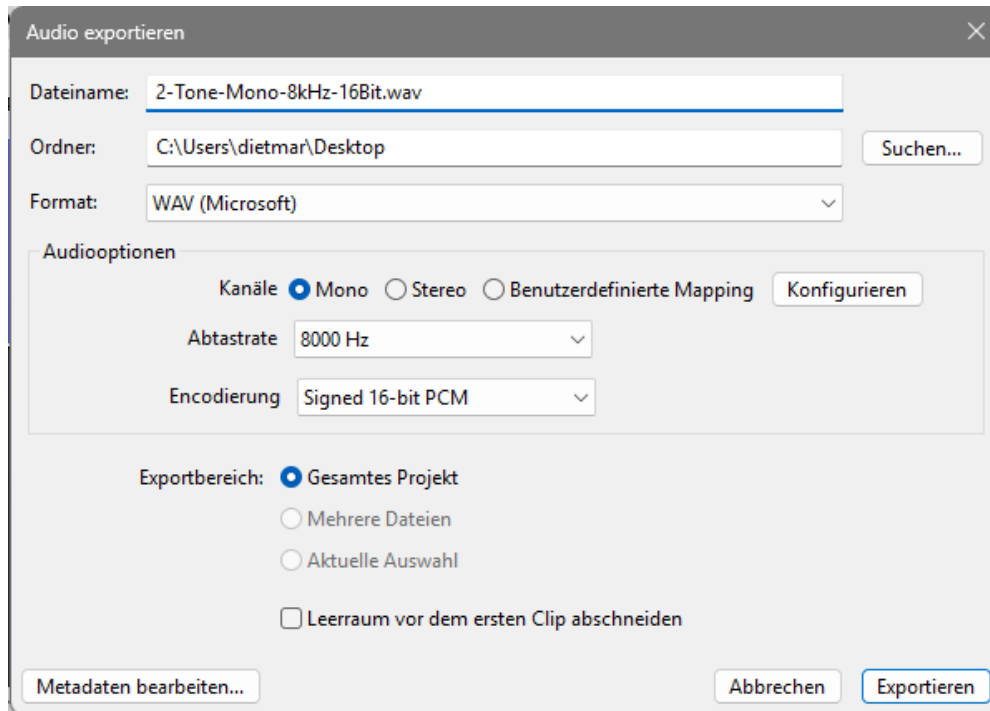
Audio exportieren

Dateiname: 2-Tone-Mono-8kHz-16Bit.wav

Ordner: C:\Users\dietmar\Desktop

Suchen...

Format: WAV (Microsoft)

Audiooptionen

Kanäle Mono Stereo Benutzerdefinierte Mapping

Konfigurieren

Abtastrate 8000 Hz

Encodierung Signed 16-bit PCM

Exportbereich: Gesamtes Projekt

Mehrere Dateien

Aktuelle Auswahl

Leerraum vor dem ersten Clip abschneiden

Metadaten bearbeiten...

Abbrechen

Exportieren